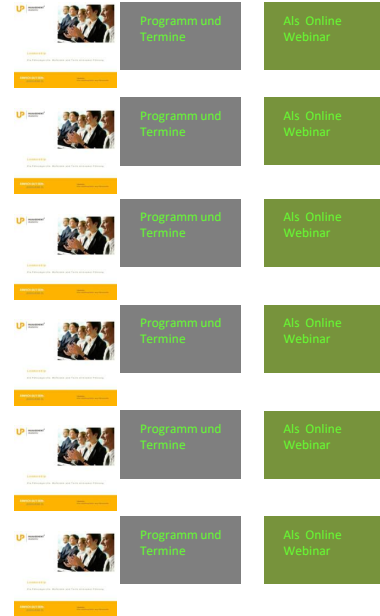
Programm und Termine

Als Online Webinar

Programm und Termine

Als Online Webinar

Programm und Termine

Als Online Webinar

Programm und Termine

Als Online Webinar

Programm und Termine

Als Online Webinar

Programm und Termine

Als Online Webinar